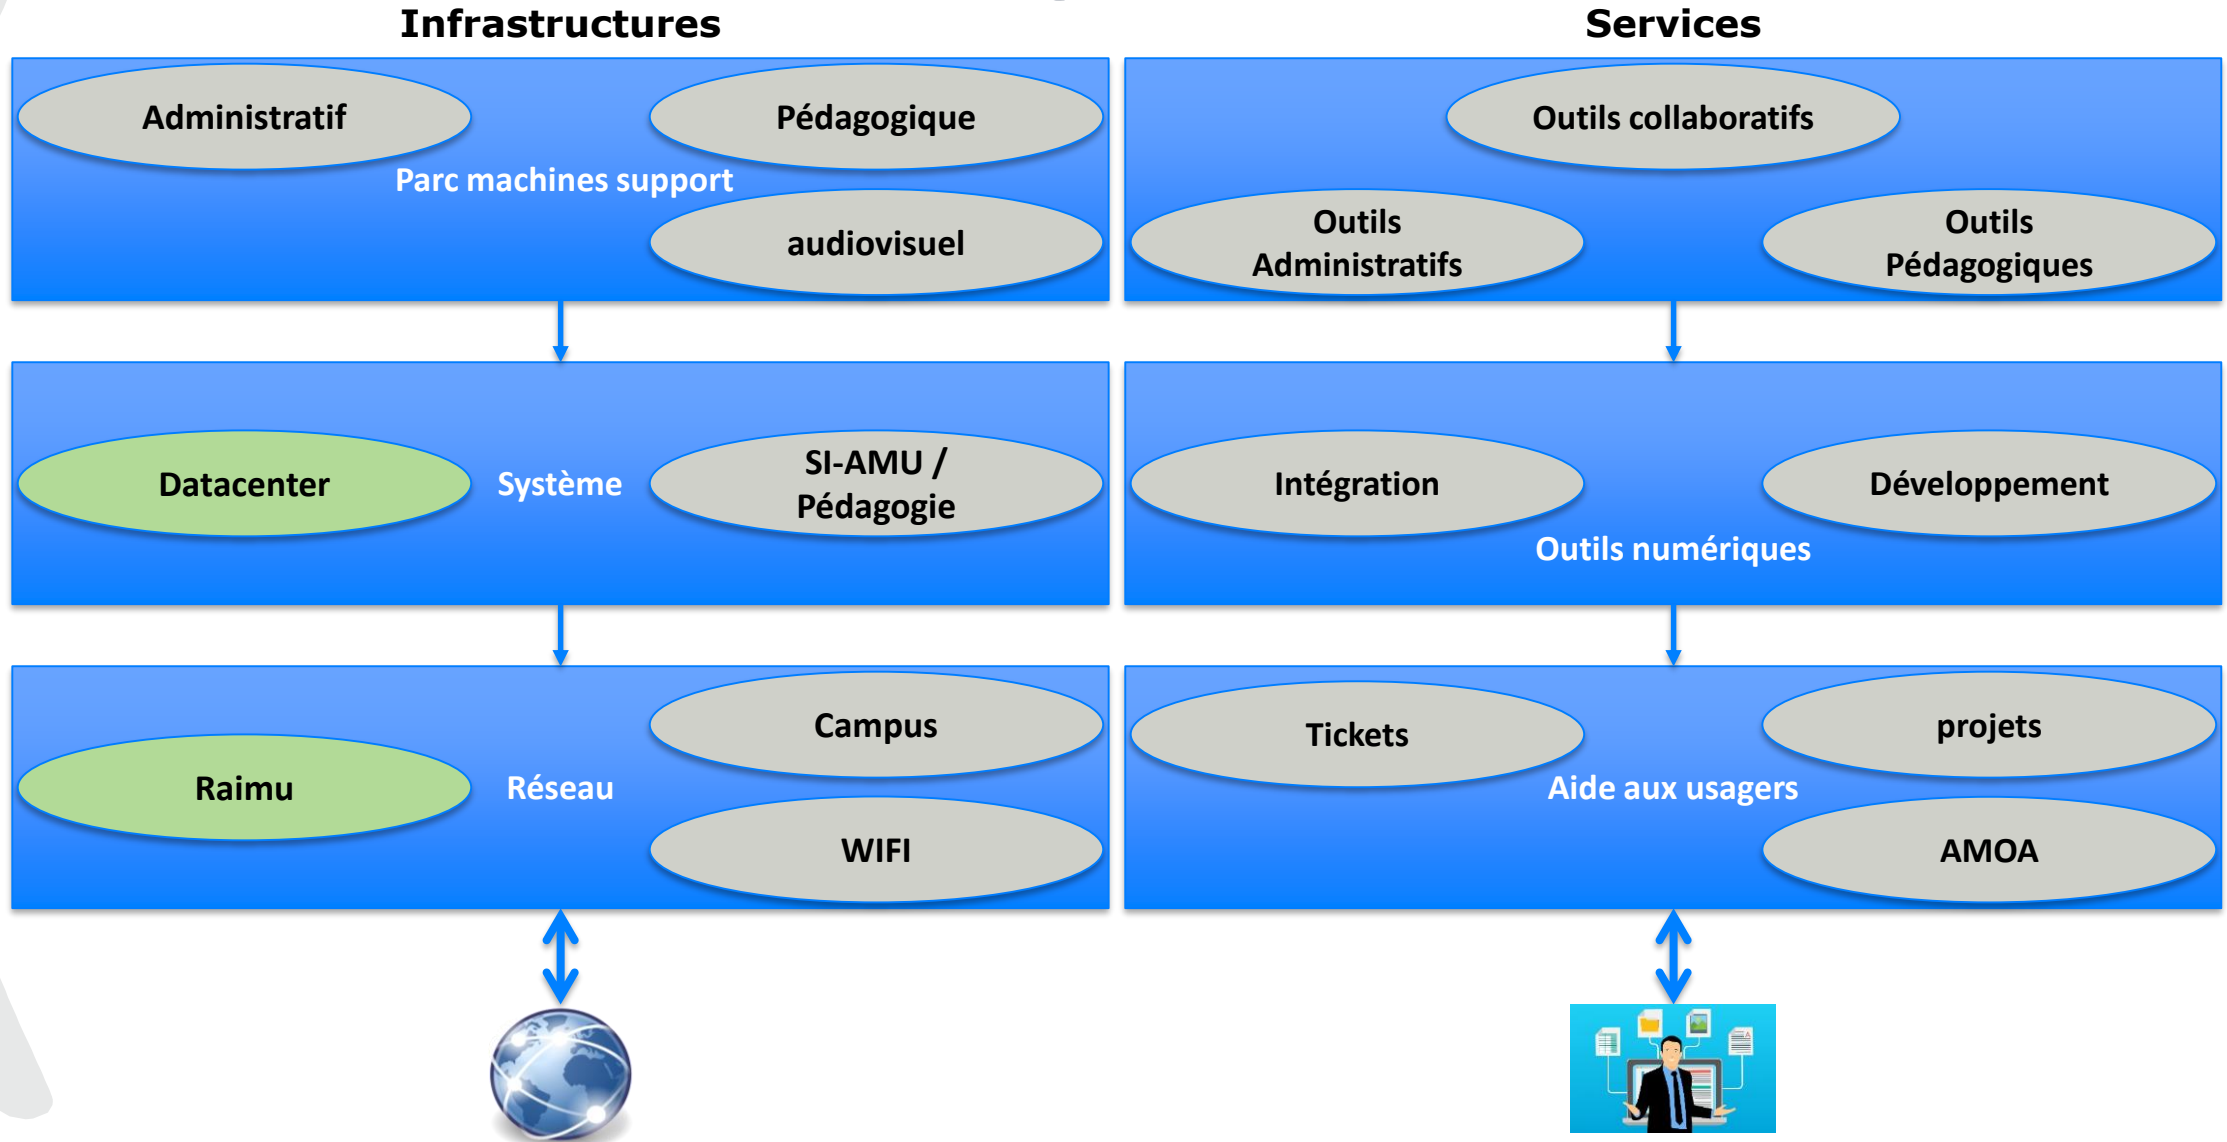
Infrastructures

Administratif

Pédagogique

Parc machines support

audiovisuel

Datacenter

Système

SI-AMU / Pédagogie

Raimu

Réseau

Campus

WIFI

Services

Outils collaboratifs

Outils Administratifs

Outils Pédagogiques

Intégration

Développement

Outils numériques

Tickets

projets

Aide aux usagers

AMOA